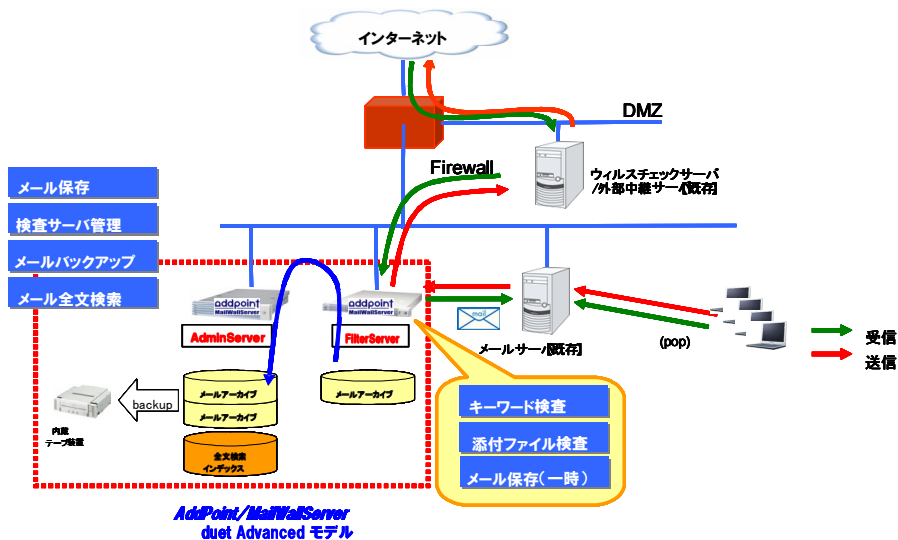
インターネット

DMZ

Firewall

ウィルスチェックサーバ
/外部中継サーバ(既存)

メール保存

検査サーバ管理

メールバックアップ

メール全文検索

addpoint
MailWallServer

AdminServer

addpoint
MailWallServer

FilterServer

mail

メールサーバ(既存)

(pop)

受信

送信

backup

内蔵
テープ装置

メールアーカイブ

メールアーカイブ

全文検索
インデックス

メールアーカイブ

キーワード検査

添付ファイル検査

メール保存(一時)

AddPoint/MailWallServer
duet Advanced モデル